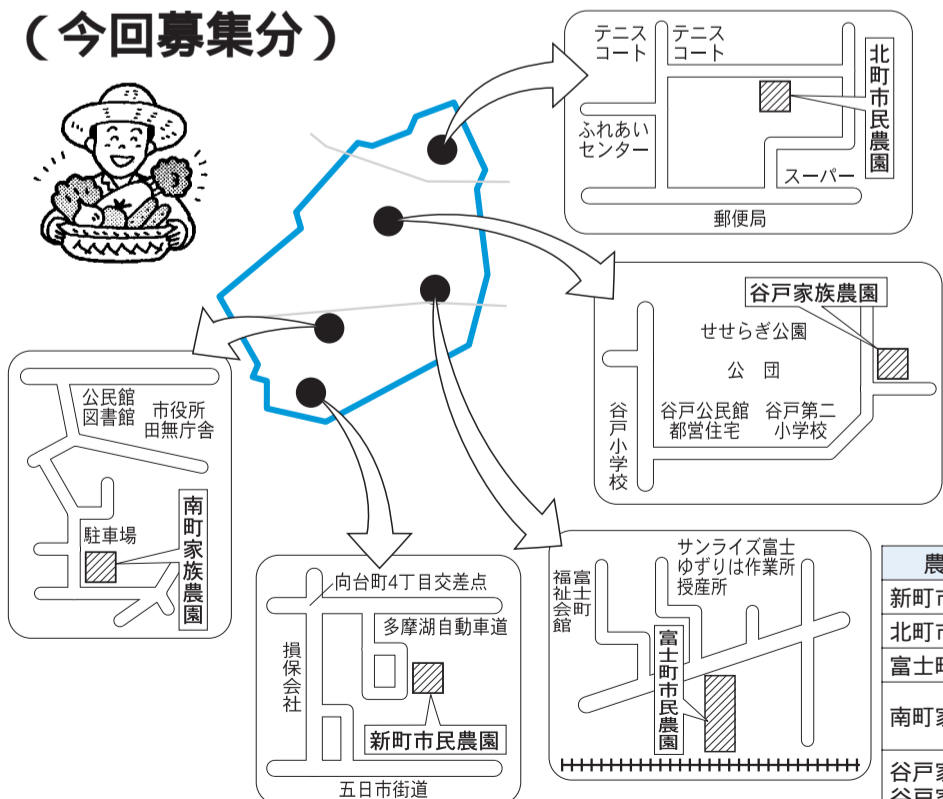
（今回募集分）

テニスコート
テニスコート
北町市民農園
ふれあいセンター
スーパー
郵便局

谷戸家族農園
せせらぎ公園
公　団
谷戸小学校
谷戸公民館
都営住宅
谷戸第二小学校

公民館
図書館
市役所
田無庁舎
駐車場
南町家族農園

向台町4丁目交差点
多摩湖自動車道
損保会社
新町市民農園
五日市街道

福祉会館
富士町
サンライズ富士
ゆずりは作業所
授産所
富士町市民農園

| 農 |
|---|
| 新町市 |
| 北町市 |
| 富士町 |
| 南町家 |
| 谷戸家 |